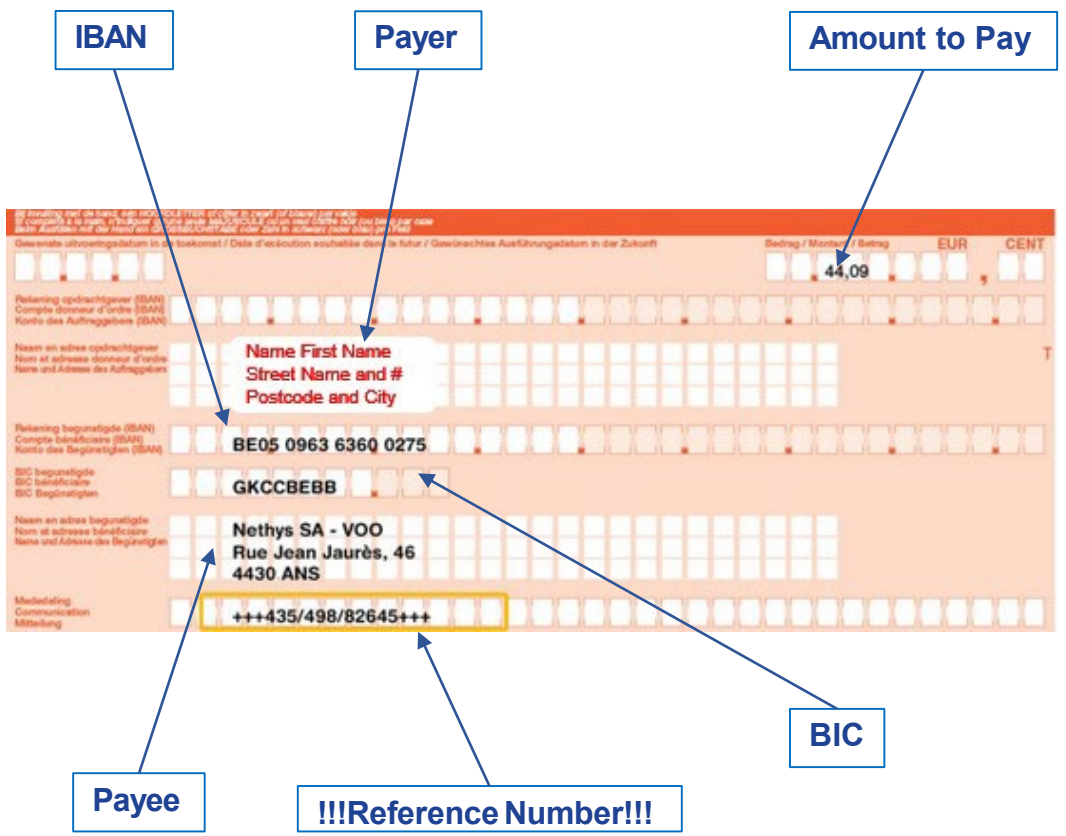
IBAN

Payer

Amount to Pay

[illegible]

Gewenste uitvoeringsdatum in de toekomst / Date d'exécution souhaitée dans le futur / Gewünschtes Ausführungsdatum in der Zukunft

Bedrag / Montant / Betrag EUR CENT

44,09

Rekening opdrachtgever (IBAN)
Compte donneur d'ordre (IBAN)
Konto des Auftraggebers (IBAN)

Naam en adres opdrachtgever
Nom et adresse donneur d'ordre
Name und Adresse des Auftraggebers

Name First Name
Street Name and #
Postcode and City

Rekening begunstigde (IBAN)
Compte bénéficiaire (IBAN)
Konto des Begünstigten (IBAN)

BE05 0963 6360 0275

BIC begunstigde
BIC bénéficiaire
BIC Begünstigten

GKCCBEBB

Naam en adres begunstigde
Nom et adresse bénéficiaire
Name und Adresse des Begünstigten

Nethys SA - VOO
Rue Jean Jaurès, 46
4430 ANS

Mededeling
Communication
Mitteilung

+++435/498/82645+++

BIC

Payee

!!!Reference Number!!!